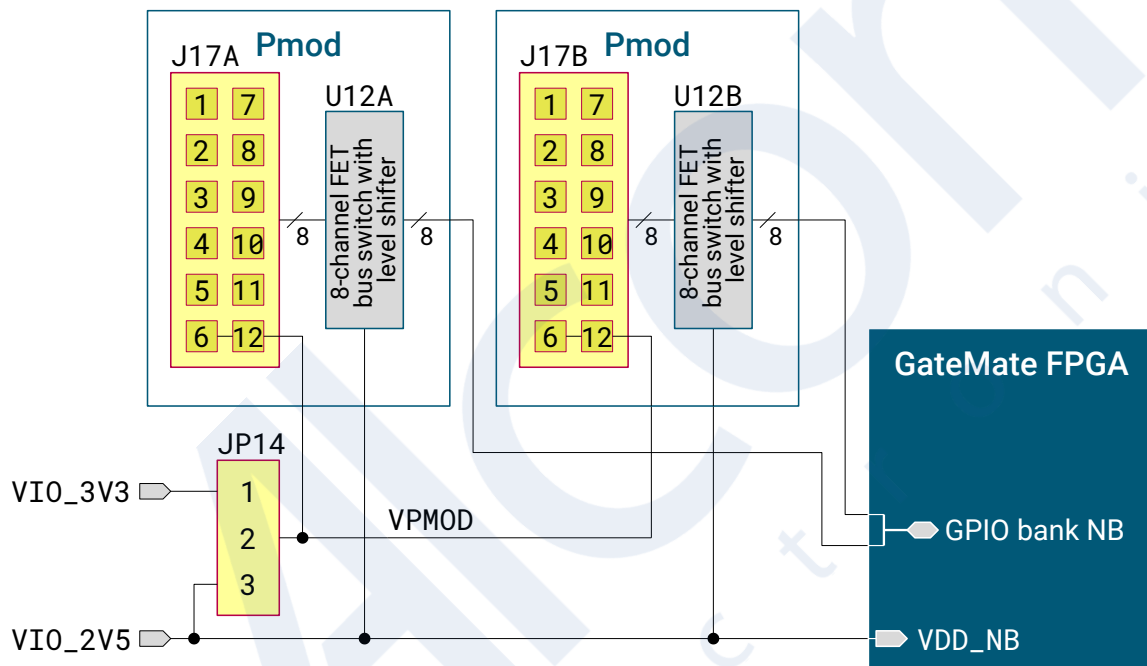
J17A Pmod

| 1 | 7 |
|---|---|
| 2 | 8 |
| 3 | 9 |
| 4 | 10 |
| 5 | 11 |
| 6 | 12 |

U12A
8-channel FET bus switch with level shifter
8
8

J17B Pmod

| 1 | 7 |
|---|---|
| 2 | 8 |
| 3 | 9 |
| 4 | 10 |
| 5 | 11 |
| 6 | 12 |

U12B
8-channel FET bus switch with level shifter
8
8

GateMate FPGA

JP14
1
2
3

VIO_3V3
VPMOD
GPIO bank NB
VIO_2V5
VDD_NB